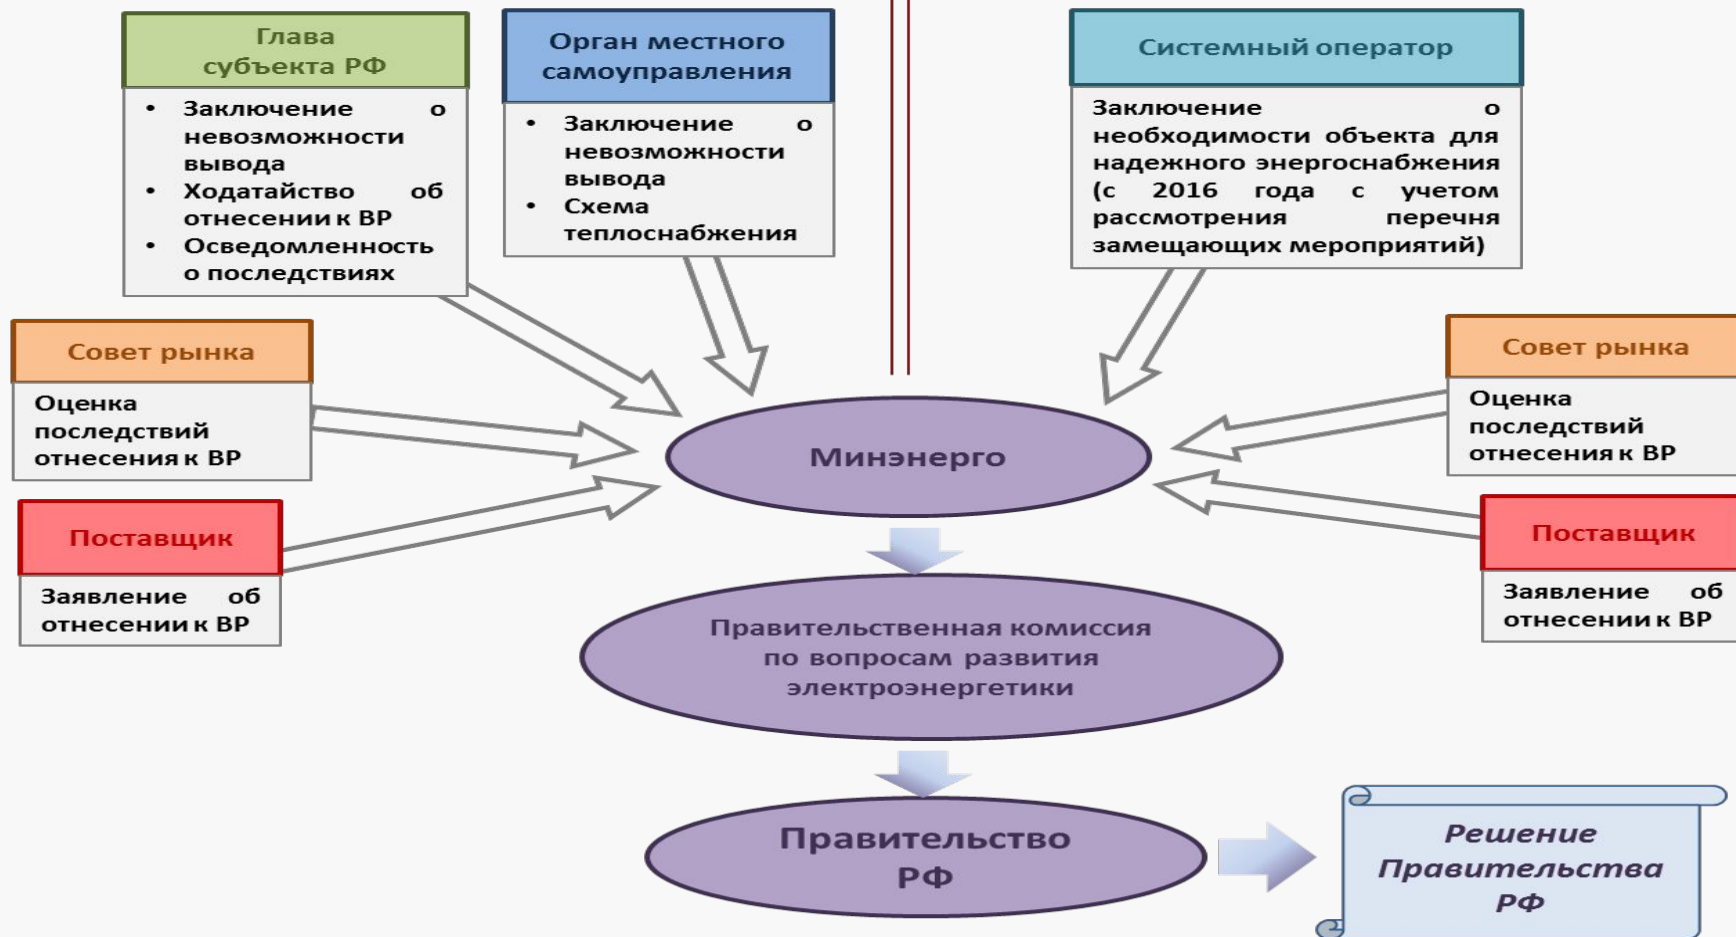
Глава субъекта РФ

• Заключение о невозможности вывода
• Ходатайство об отнесении к ВР
• Осведомленность о последствиях

Орган местного самоуправления

• Заключение о невозможности вывода
• Схема теплоснабжения

Системный оператор

Заключение о необходимости объекта для надежного энергоснабжения (с 2016 года с учетом рассмотрения перечня замещающих мероприятий)

Совет рынка

Оценка последствий отнесения к ВР

Поставщик

Заявление об отнесении к ВР

Совет рынка

Оценка последствий отнесения к ВР

Поставщик

Заявление об отнесении к ВР

Минэнерго

Правительственная комиссия по вопросам развития электроэнергетики

Правительство РФ

Решение Правительства РФ